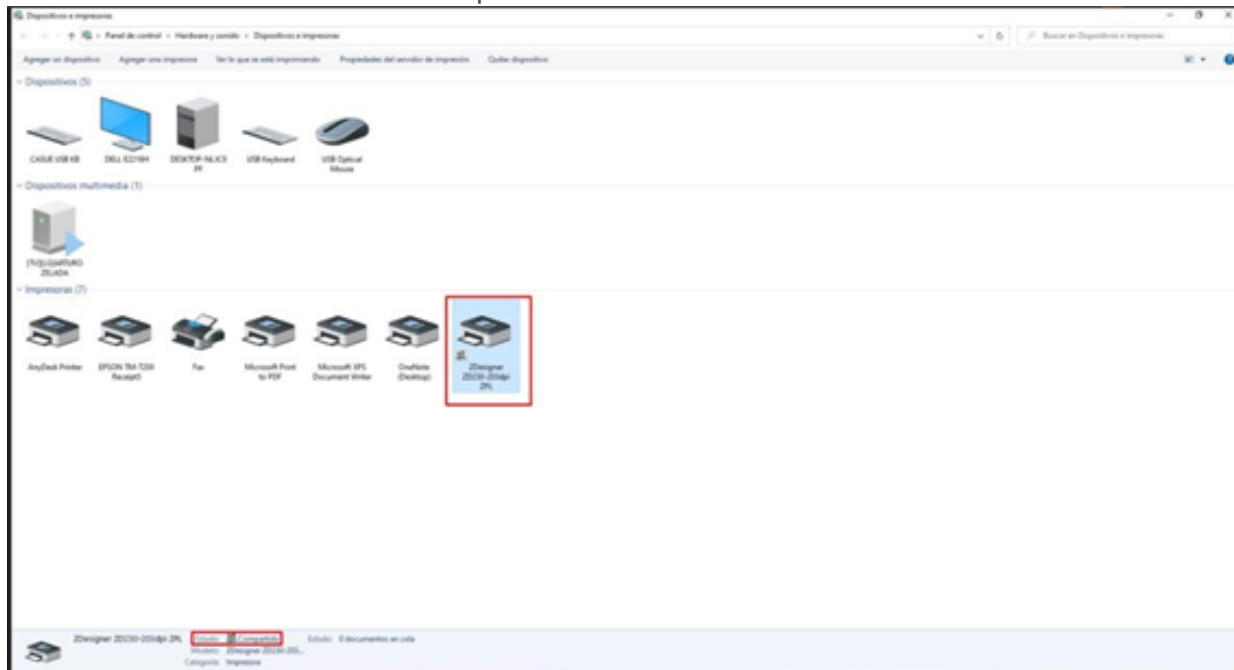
Dispositivos e impresoras

Panel de control > Hardware y sonido > Dispositivos e impresoras

Buscar en Dispositivos e impresoras

Agregar un dispositivo Agregar una impresora Ver lo que se está imprimiendo Propiedades del servidor de impresión Quitar dispositivo

Dispositivos (5)

CASUE USB KB DELL E2216H DESKTOP-NLJC0PF USB Keyboard USB Optical Mouse

Dispositivos multimedia (1)

[TV]LGARTURO ZELADA

Impresoras (7)

AnyDesk Printer EPSON TM-T20II Receipt5 Fax Microsoft Print to PDF Microsoft XPS Document Writer OneNote (Desktop) ZDesigner ZD230-203dpi ZPL

ZDesigner ZD230-203dpi ZPL Estado: Compartido Estado: 0 documentos en cola
Modelo: ZDesigner ZD230-203...
Categoría: Impresora